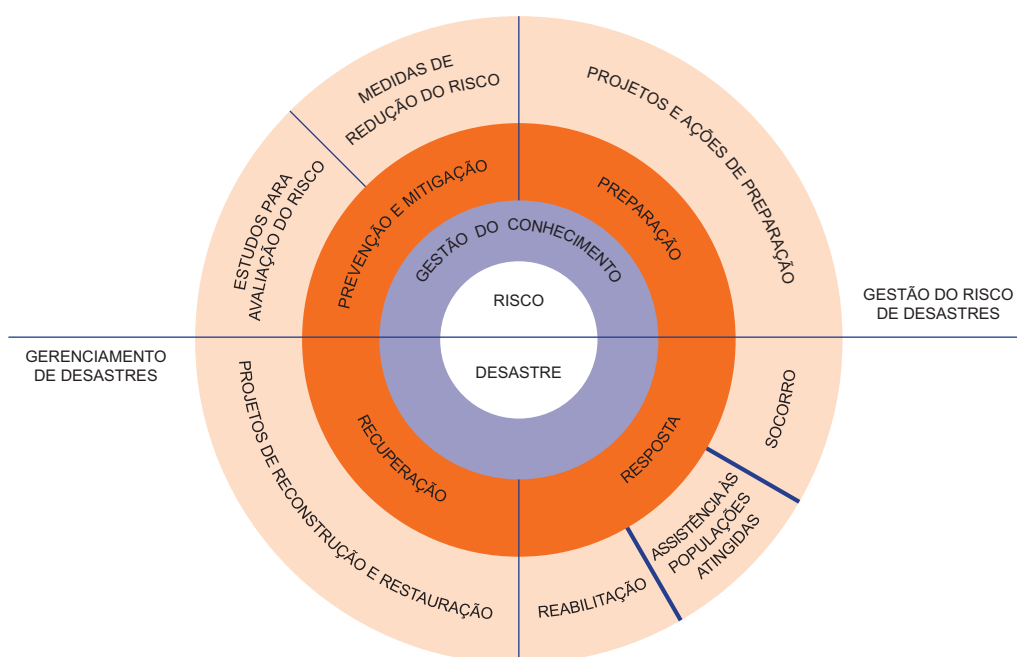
MEDIDAS DE REDUÇÃO DO RISCO

PROJETOS E AÇÕES DE PREPARAÇÃO

ESTUDOS PARA AVALIAÇÃO DO RISCO

PREVENÇÃO E MITIGAÇÃO

PREPARAÇÃO

GESTÃO DO CONHECIMENTO

RISCO

GESTÃO DO RISCO DE DESASTRES

GERENCIAMENTO DE DESASTRES

DESASTRE

PROJETOS DE RECONSTRUÇÃO E RESTAURAÇÃO

RECUPERAÇÃO

RESPOSTA

SOCORRO

ASSISTÊNCIA ÀS POPULAÇÕES ATINGIDAS

REABILITAÇÃO